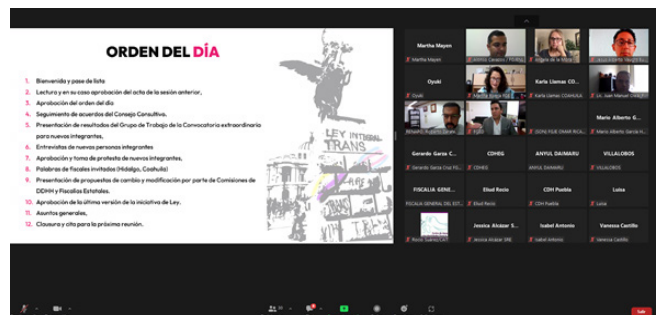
ORDEN DEL DÍA

1. Bienvenida y pase de lista
2. Lectura y en su caso aprobación del acta de la sesión anterior,
3. Aprobación del orden del día
4. Seguimiento de acuerdos del Consejo Consultivo.
5. Presentación de resultados del Grupo de Trabajo de la Convocatoria extraordinaria para nuevos integrantes,
6. Entrevistas de nuevas personas integrantes
7. Aprobación y toma de protesta de nuevos integrantes,
8. Palabras de fiscales invitados (Hidalgo, Coahuila)
9. Presentación de propuestas de cambio y modificación por parte de Comisiones de DDHH y Fiscalías Estatales.
10. Aprobación de la última versión de la iniciativa de Ley.
11. Asuntos generales,
12. Clausura y cita para la próxima reunión.

LEY INTEGRAL TRANS

Martha Mayen
Martha Mayen
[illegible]
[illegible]
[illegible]
Oyoki
Oyoki
Karla Llamas CO...
Karla Llamas COAHUILA
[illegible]
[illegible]
Lic. Juan Manuel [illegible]
Mario Alberto G...
Mario Alberto Garcia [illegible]
Gerardo Garza C...
Gerardo Garza Cruz FG...
CDHEG
CDHEG
ANYUL DAIMARU
ANYUL DAIMARU
VILLALOBOS
VILLALOBOS
FISCALIA GENE...
FISCALIA GENERAL DEL EST...
Eloul Rocio
Eloul Rocio
CDH Puebla
CDH Puebla
Luisa
Luisa
Jessica Alcázar S...
Jessica Alcázar SRE
Isabel Antonio
Isabel Antonio
Vanessa Castillo
Vanessa Castillo
Rocio Suarez/CAT
Salir